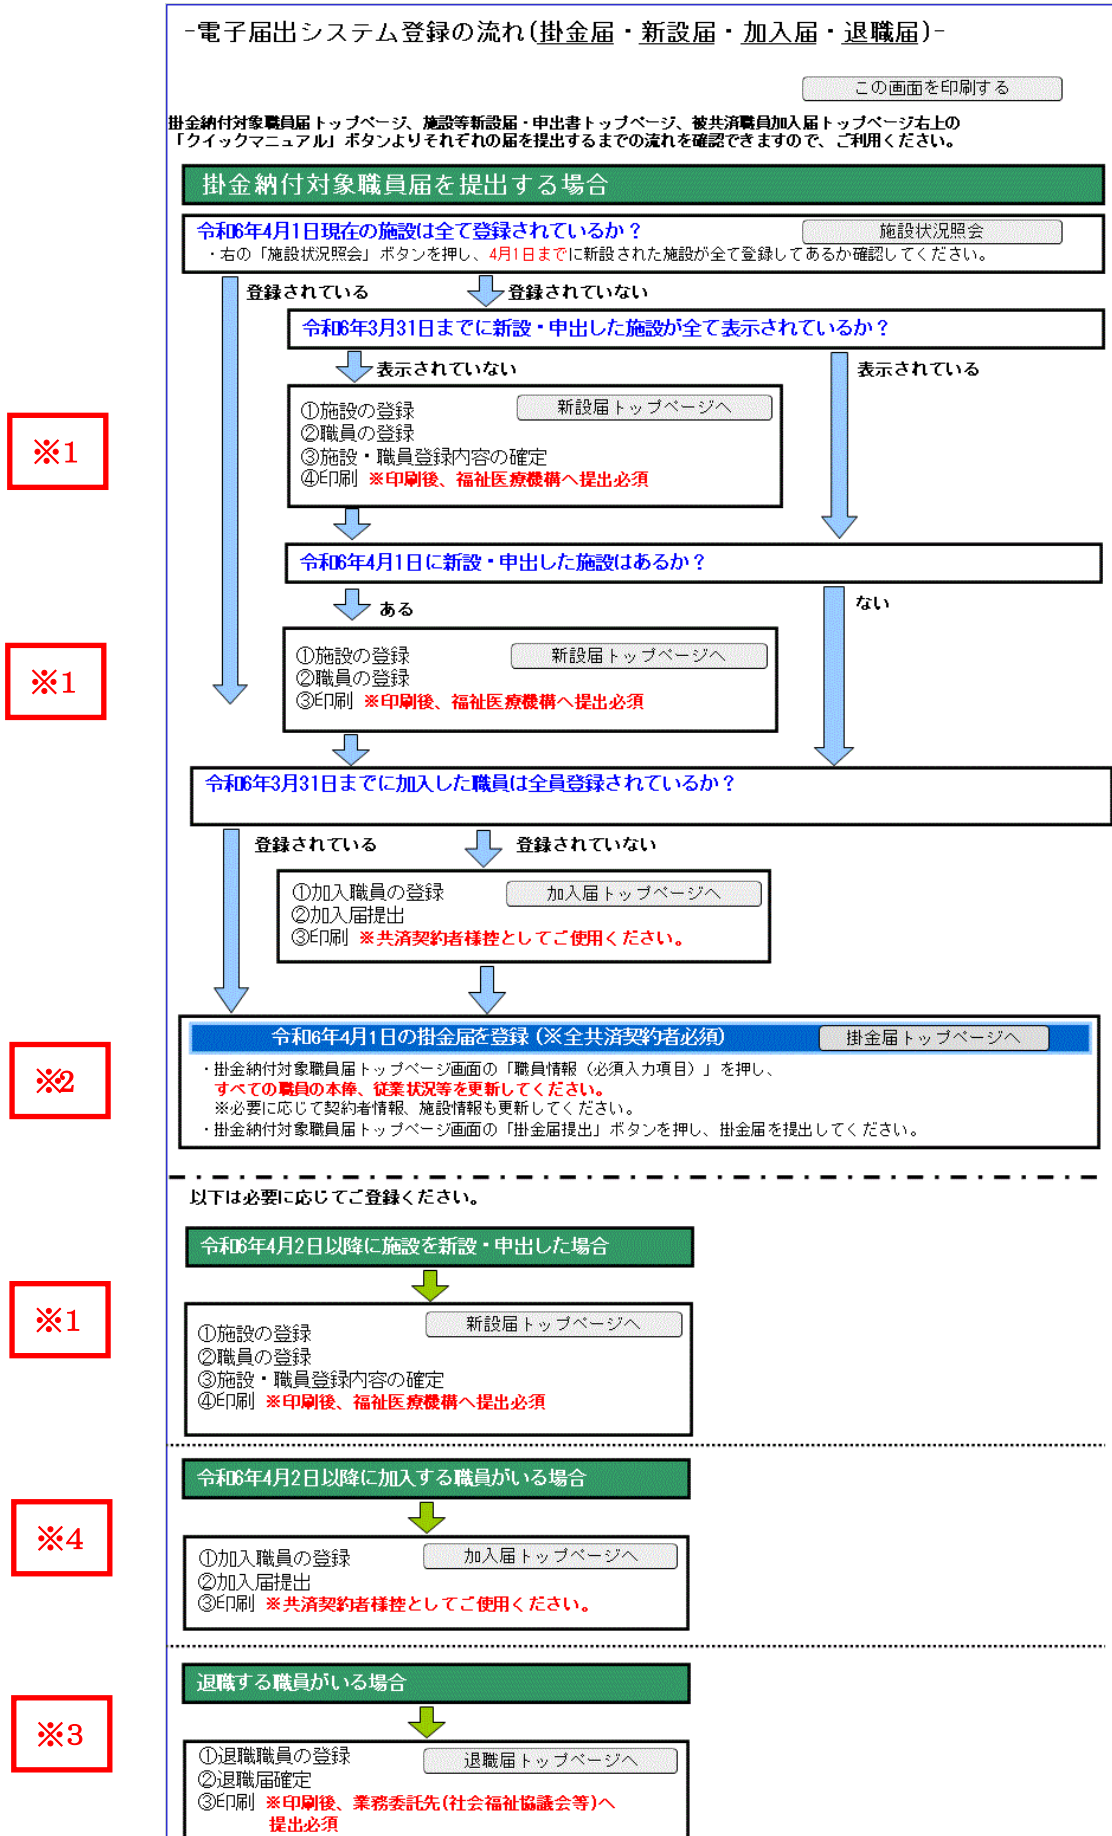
-電子届出システム登録の流れ(掛金届・新設届・加入届・退職届)-

この画面を印刷する

掛金納付対象職員届トップページ、施設等新設届・申出書トップページ、被共済職員加入届トップページ右上の「クイックマニュアル」ボタンよりそれぞれの届を提出するまでの流れを確認できますので、ご利用ください。

掛金納付対象職員届を提出する場合

令和6年4月1日現在の施設は全て登録されているか?
施設状況照会
・右の「施設状況照会」ボタンを押し、4月1日までに新設された施設が全て登録してあるか確認してください。

登録されている
登録されていない

令和6年3月31日までに新設・申出した施設が全て表示されているか?

表示されていない
表示されている

※1

①施設の登録
②職員の登録
③施設・職員登録内容の確定
④印刷 ※印刷後、福祉医療機構へ提出必須
新設届トップページへ

令和6年4月1日に新設・申出した施設はあるか?

ある
ない

※1

①施設の登録
②職員の登録
③印刷 ※印刷後、福祉医療機構へ提出必須
新設届トップページへ

令和6年3月31日までに加入した職員は全員登録されているか?

登録されている
登録されていない

①加入職員の登録
②加入届提出
③印刷 ※共済契約者様控としてご使用ください。
加入届トップページへ

※2

令和6年4月1日の掛金届を登録(※全共済契約者必須)
掛金届トップページへ
・掛金納付対象職員届トップページ画面の「職員情報(必須入力項目)」を押し、すべての職員の本俸、従業状況等を更新してください。
※必要に応じて契約者情報、施設情報も更新してください。
・掛金納付対象職員届トップページ画面の「掛金届提出」ボタンを押し、掛金届を提出してください。

以下は必要に応じてご登録ください。

令和6年4月2日以降に施設を新設・申出した場合

※1

①施設の登録
②職員の登録
③施設・職員登録内容の確定
④印刷 ※印刷後、福祉医療機構へ提出必須
新設届トップページへ

令和6年4月2日以降に加入する職員がいる場合

※4

①加入職員の登録
②加入届提出
③印刷 ※共済契約者様控としてご使用ください。
加入届トップページへ

退職する職員がいる場合

※3

①退職職員の登録
②退職届確定
③印刷 ※印刷後、業務委託先(社会福祉協議会等)へ提出必須
退職届トップページへ